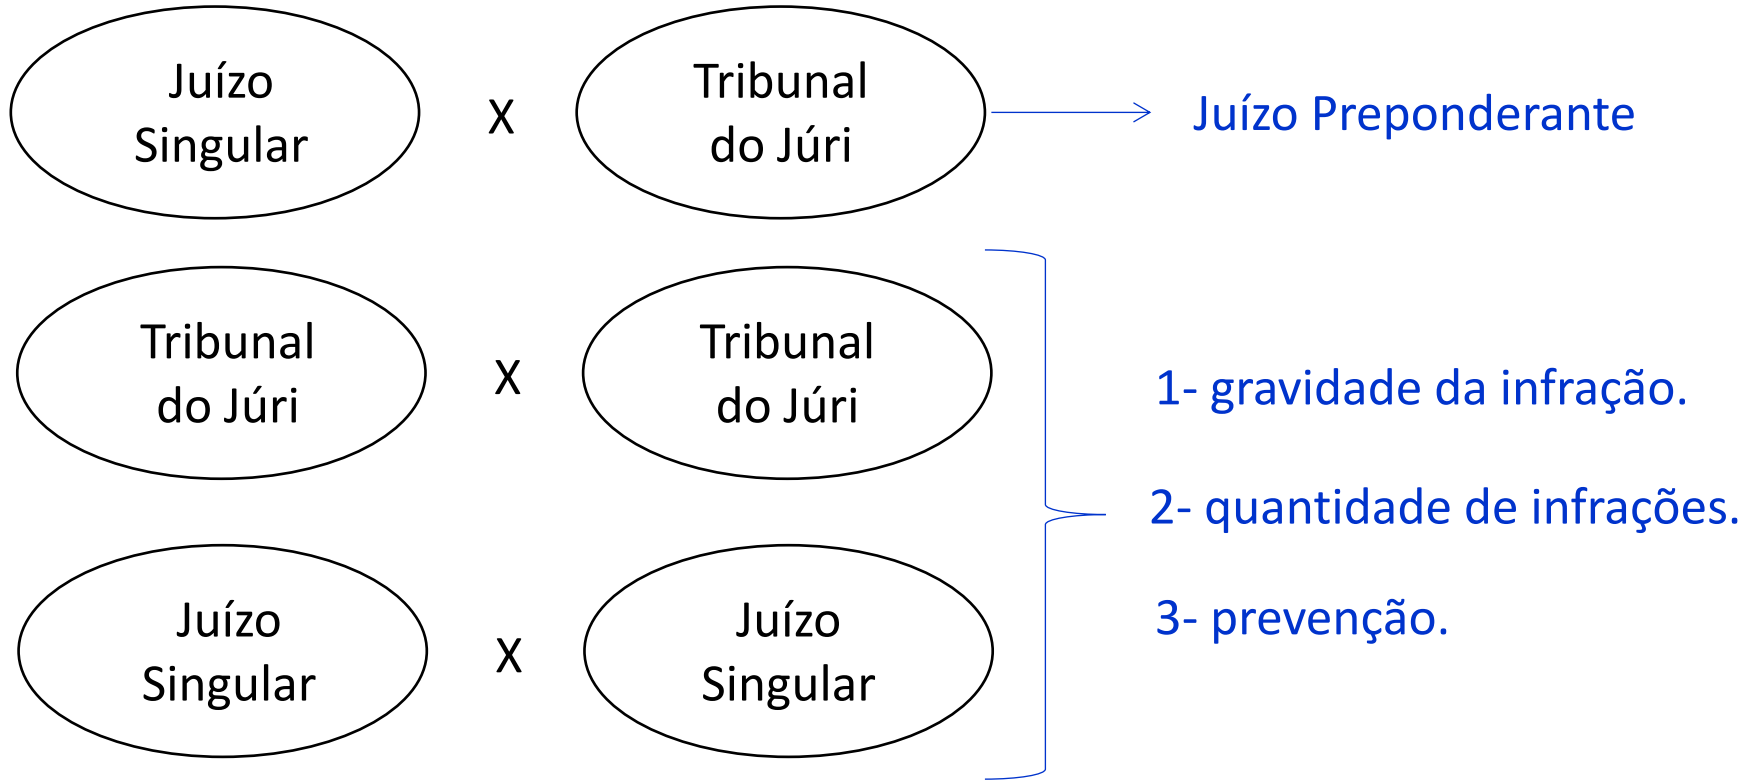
Juízo Singular

X

Tribunal do Júri

Juízo Preponderante

Tribunal do Júri

X

Tribunal do Júri

Juízo Singular

X

Juízo Singular

1- gravidade da infração.

2- quantidade de infrações.

3- prevenção.